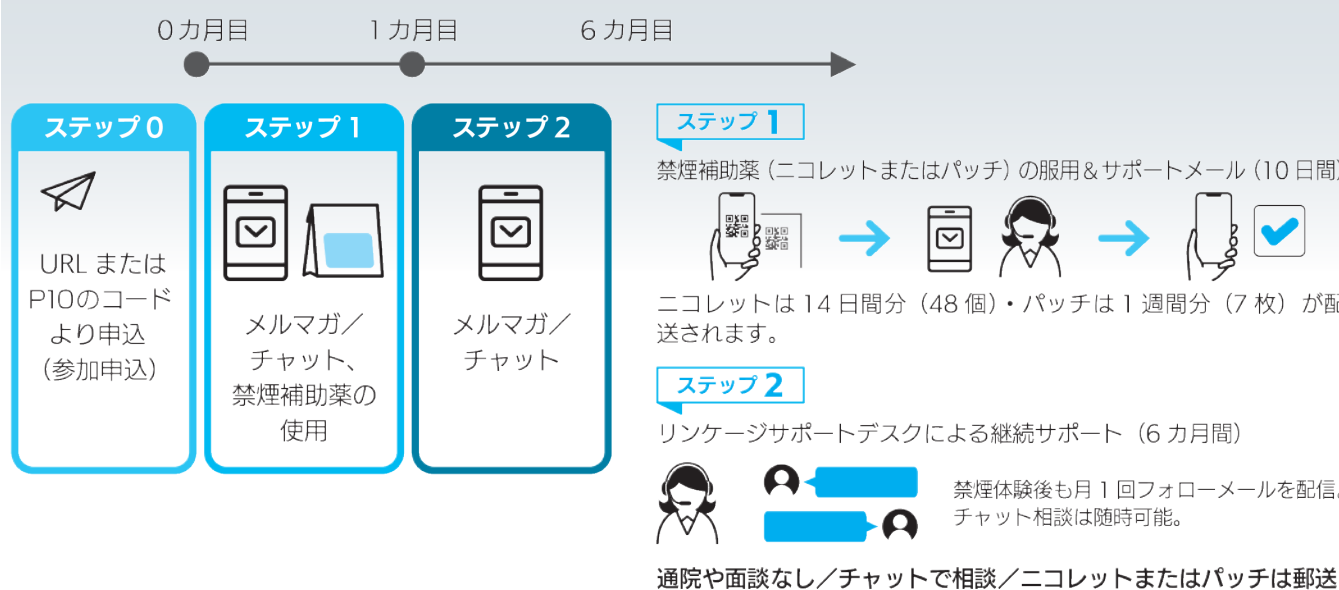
0カ月目　1カ月目　6カ月目

ステップ0

URL または P10のコードより申込（参加申込）

ステップ1

メルマガ／チャット、禁煙補助薬の使用

ステップ2

メルマガ／チャット

ステップ1

禁煙補助薬（ニコレットまたはパッチ）の服用＆サポートメール（10 日間

ニコレットは 14 日間分（48 個）・パッチは 1 週間分（7 枚）が配送されます。

ステップ2

リンケージサポートデスクによる継続サポート（6 カ月間）

禁煙体験後も月 1 回フォローメールを配信
チャット相談は随時可能。

通院や面談なし／チャットで相談／ニコレットまたはパッチは郵送